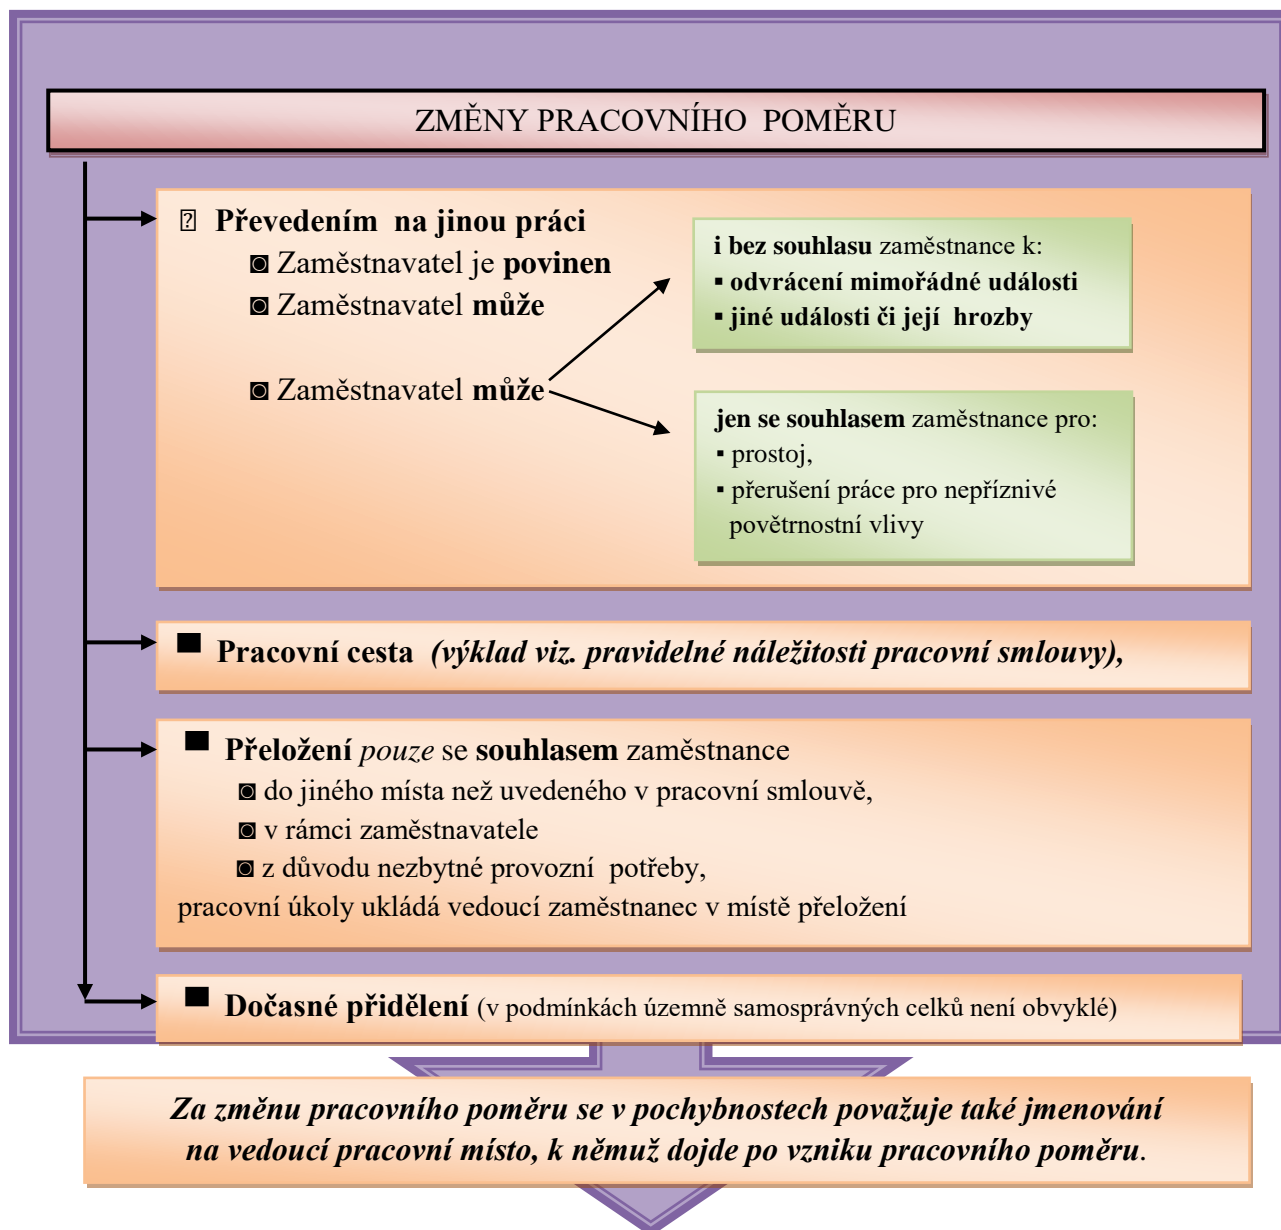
ZMĚNY PRACOVNÍHO POMĚRU

**Převedením na jinou práci**

◙ Zaměstnavatel je **povinen**

◙ Zaměstnavatel **může**

◙ Zaměstnavatel **může**

**i bez souhlasu** zaměstnance k:
▪ **odvrácení mimořádné události**
▪ **jiné události či její hrozby**

**jen se souhlasem** zaměstnance pro:
▪ prostoj,
▪ přerušení práce pro nepříznivé povětrnostní vlivy

■ **Pracovní cesta** ***(výklad viz. pravidelné náležitosti pracovní smlouvy),***

■ **Přeložení** *pouze* se **souhlasem** zaměstnance
◙ do jiného místa než uvedeného v pracovní smlouvě,
◙ v rámci zaměstnavatele
◙ z důvodu nezbytné provozní potřeby,
pracovní úkoly ukládá vedoucí zaměstnanec v místě přeložení

■ **Dočasné přidělení** (v podmínkách územně samosprávných celků není obvyklé)

***Za změnu pracovního poměru se v pochybnostech považuje také jmenování na vedoucí pracovní místo, k němuž dojde po vzniku pracovního poměru***.